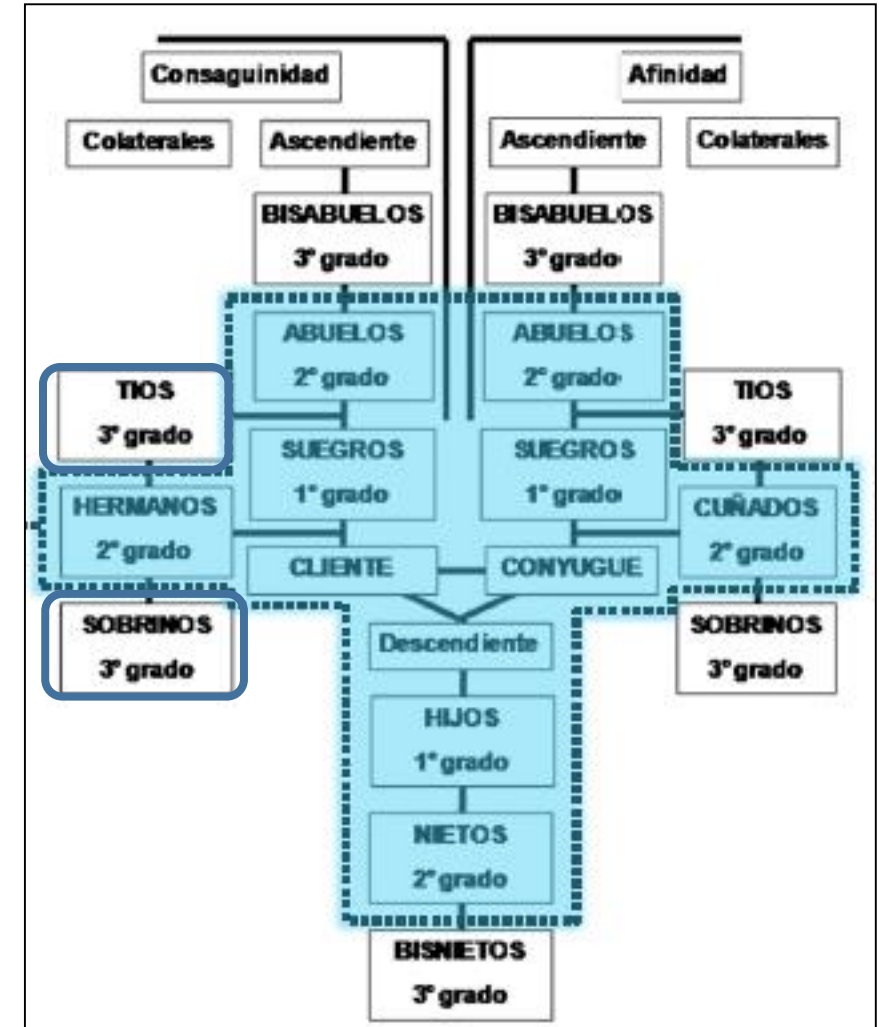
Consaguinidad

Afinidad

Colaterales

Ascendiente

Ascendiente

Colaterales

BISABUELOS
3° grado

BISABUELOS
3° grado

ABUELOS
2° grado

ABUELOS
2° grado

TIOS
3° grado

SUEGROS
1° grado

SUEGROS
1° grado

TIOS
3° grado

HERMANOS
2° grado

CUÑADOS
2° grado

CLIENTE

CONYUGUE

SOBRINOS
3° grado

Descendiente

SOBRINOS
3° grado

HIJOS
1° grado

NIETOS
2° grado

BISNIETOS
3° grado